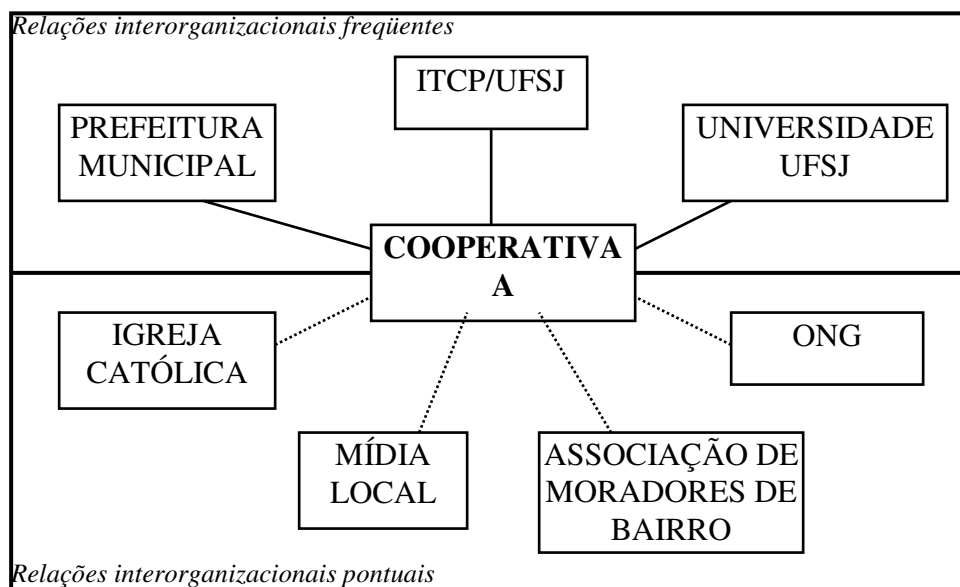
Relações interorganizacionais freqüentes

ITCP/UFSJ

PREFEITURA MUNICIPAL

UNIVERSIDADE UFSJ

COOPERATIVA A

IGREJA CATÓLICA

ONG

MÍDIA LOCAL

ASSOCIAÇÃO DE MORADORES DE BAIRRO

Relações interorganizacionais pontuais